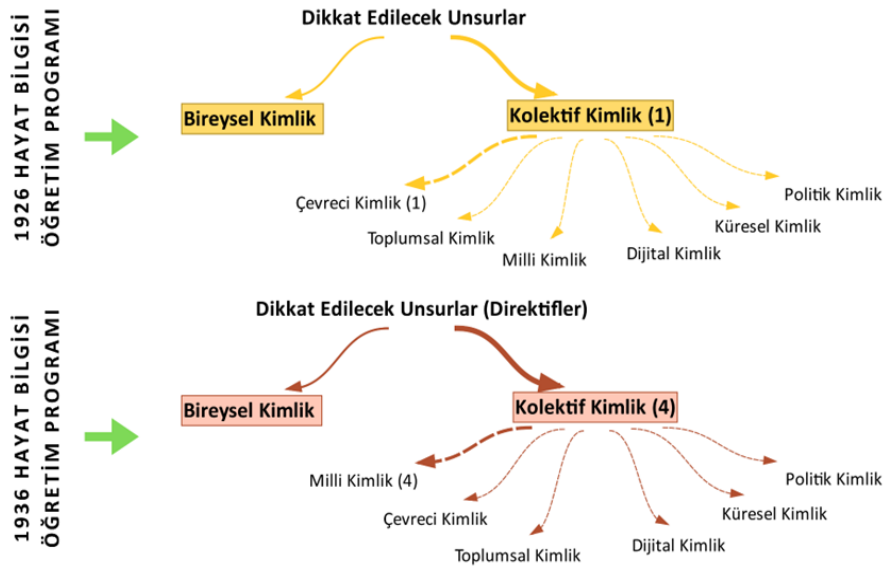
1926 HAYAT BİLGİSİ ÖĞRETİM PROGRAMI

Dikkat Edilecek Unsurlar

Bireysel Kimlik

Kolektif Kimlik (1)

Çevreci Kimlik (1)

Toplumsal Kimlik

Milli Kimlik

Dijital Kimlik

Küresel Kimlik

Politik Kimlik

1936 HAYAT BİLGİSİ ÖĞRETİM PROGRAMI

Dikkat Edilecek Unsurlar (Direktifler)

Bireysel Kimlik

Kolektif Kimlik (4)

Milli Kimlik (4)

Çevreci Kimlik

Toplumsal Kimlik

Dijital Kimlik

Küresel Kimlik

Politik Kimlik